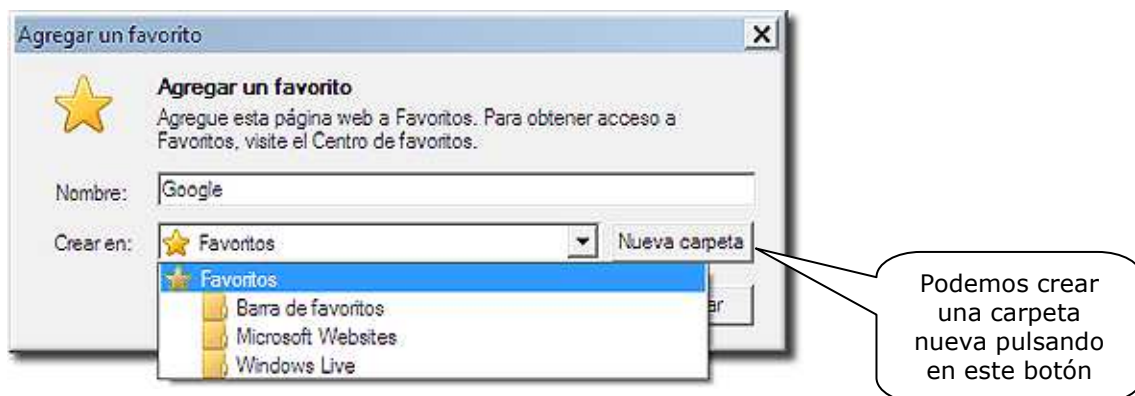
Agregar un favorito

Agregar un favorito
Agregue esta página web a Favoritos. Para obtener acceso a Favoritos, visite el Centro de favoritos.

Nombre: Google

Crear en: Favoritos Nueva carpeta

Favoritos
Barra de favoritos
Microsoft Websites
Windows Live

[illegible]ar

Podemos crear una carpeta nueva pulsando en este botón